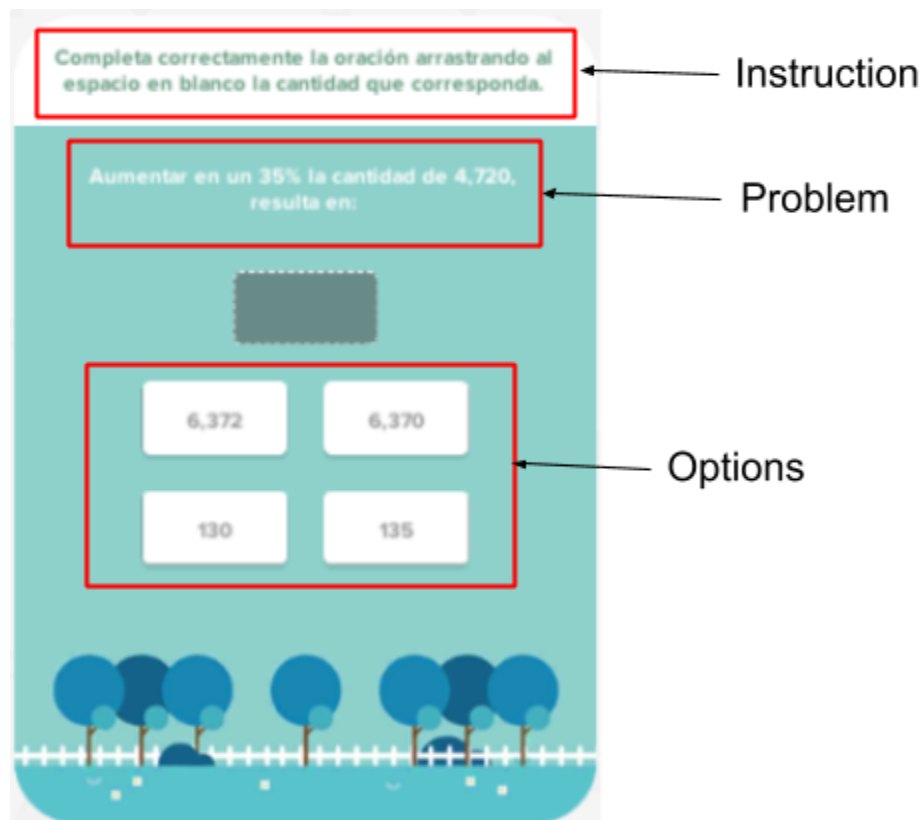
Completa correctamente la oración arrastrando al espacio en blanco la cantidad que corresponda.

Instruction

Aumentar en un 35% la cantidad de 4,720, resulta en:

Problem

6,372

6,370

130

135

Options